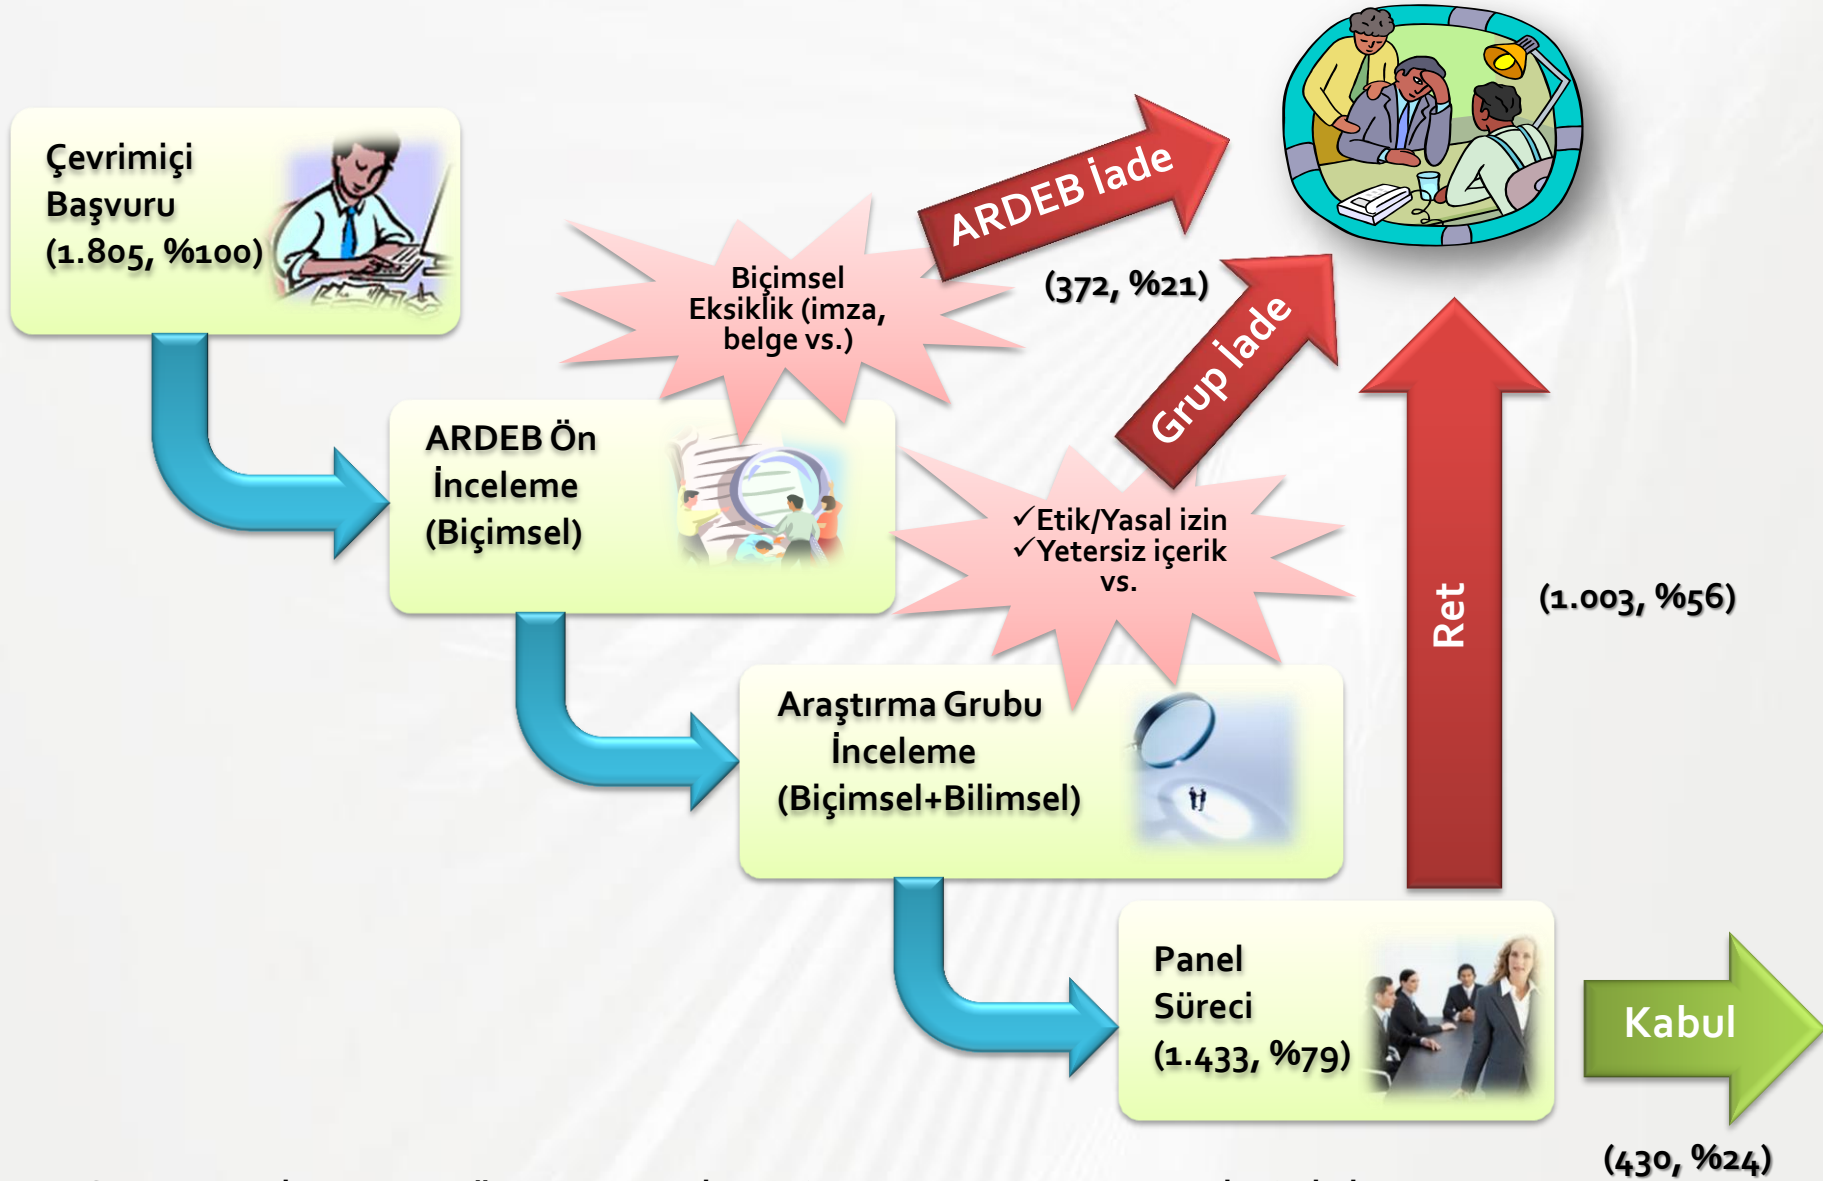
Çevrimiçi Başvuru (1.805, %100)

Biçimsel Eksiklik (imza, belge vs.)

ARDEB İade

(372, %21)

ARDEB Ön İnceleme (Biçimsel)

Grup İade

✓Etik/Yasal izin
✓Yetersiz içerik
vs.

Ret

(1.003, %56)

Araştırma Grubu İnceleme (Biçimsel+Bilimsel)

Panel Süreci (1.433, %79)

Kabul

(430, %24)